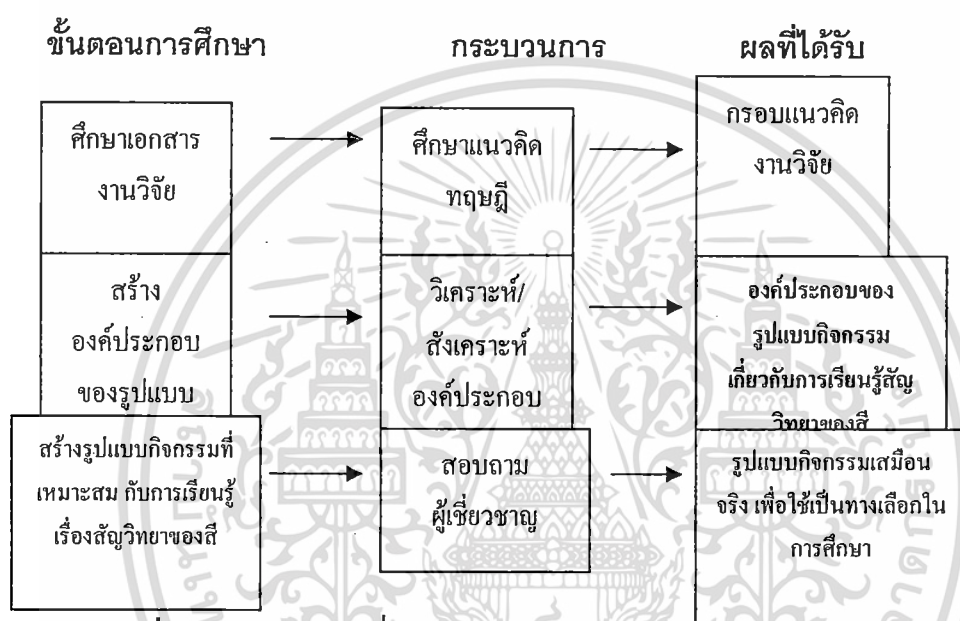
ขั้นตอนการศึกษา

กระบวนการ

ผลที่ได้รับ

ศึกษาเอกสาร งานวิจัย

ศึกษาแนวคิด ทฤษฎี

กรอบแนวคิด งานวิจัย

สร้าง องค์ประกอบ ของรูปแบบ

วิเคราะห์/ สังเคราะห์ องค์ประกอบ

องค์ประกอบของ รูปแบบกิจกรรม เกี่ยวกับการเรียนรู้สัญ วิทยาของสี

สร้างรูปแบบกิจกรรมที่ เหมาะสม กับการเรียนรู้ เรื่องสัญวิทยาของสี

สอบถาม ผู้เชี่ยวชาญ

รูปแบบกิจกรรมเสมือน จริง เพื่อใช้เป็นทางเลือกใน การศึกษา